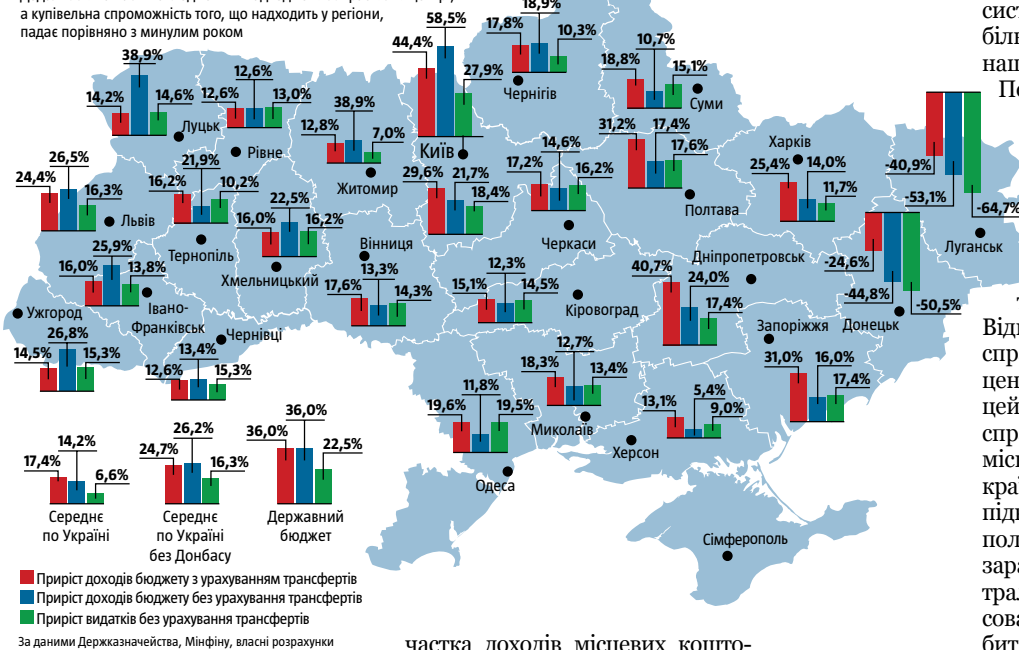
а купівельна спроможність того, що надходить у регіони, падає порівняно з минулим роком

38,9%
14,2%
14,6%
Луцьк
12,6%
12,6%
13,0%
Рівне
38,9%
12,8%
7,0%
Житомир
44,4%
58,5%
27,9%
Київ
17,8%
10,3%
Чернігів
10,7%
18,8%
15,1%
Суми
26,5%
24,4%
16,3%
Львів
21,9%
16,2%
10,2%
Тернопіль
22,5%
16,0%
16,2%
Хмельницький
29,6%
21,7%
18,4%
14,6%
17,2%
16,2%
Черкаси
31,2%
17,4%
17,6%
Полтава
Харків
25,4%
14,0%
11,7%
-40,9%
-53,1%
-64,7%
Луганськ
25,9%
16,0%
13,8%
Івано-Франківськ
Вінниця
13,3%
17,6%
14,3%
12,3%
15,1%
14,5%
Кіровоград
Дніпропетровськ
40,7%
24,0%
17,4%
-24,6%
-44,8%
-50,5%
Донецьк
Ужгород
26,8%
14,5%
15,3%
Чернівці
13,4%
12,6%
15,3%
Запоріжжя
31,0%
16,0%
17,4%
12,7%
18,3%
13,4%
Миколаїв
11,8%
19,6%
19,5%
Одеса
13,1%
5,4%
9,0%
Херсон
Сімферополь
14,2%
17,4%
6,6%
Середнє по Україні
26,2%
24,7%
16,3%
Середнє по Україні без Донбасу
36,0%
36,0%
22,5%
Державний бюджет

Приріст доходів бюджету з урахуванням трансфертів
Приріст доходів бюджету без урахування трансфертів
Приріст видатків без урахування трансфертів

За даними Держказначейства, Мінфіну, власні розрахунки

частка доходів місцевих кошто-

сис
біл
наш
По

Від
спр
цен
цей
спр
міс
кра
під
пол
зара
тра
сова
бит